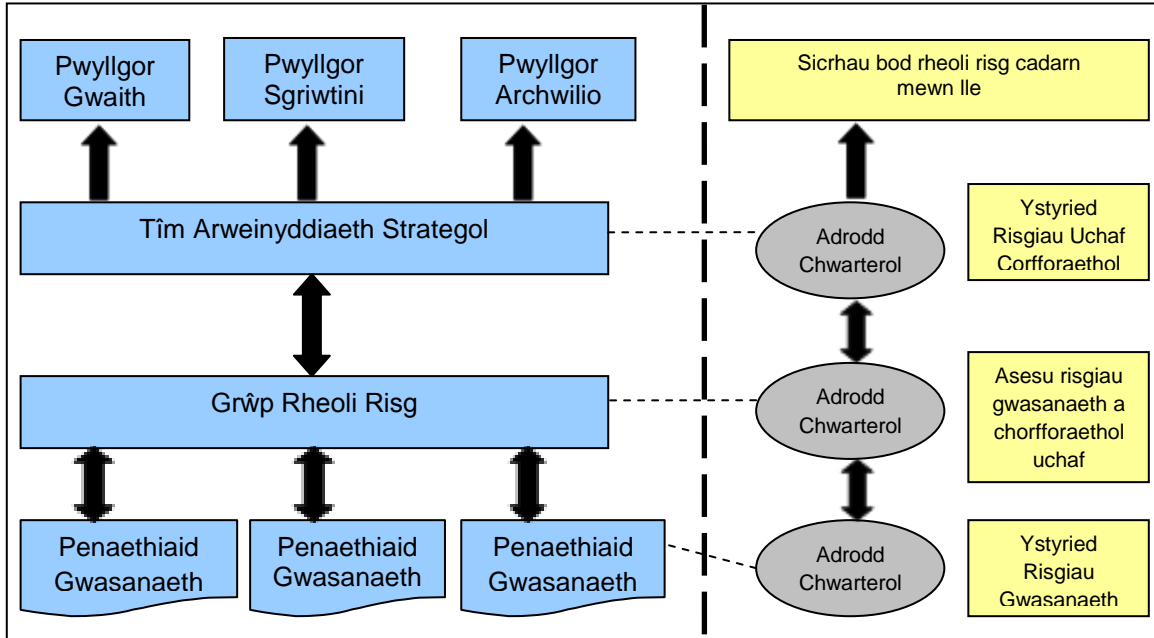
Pwyllgor Gwaith

Pwyllgor Sgriwtini

Pwyllgor Archwilio

Tîm Arweinyddiaeth Strategol

Grŵp Rheoli Risg

Penaethiaid Gwasanaeth

Penaethiaid Gwasanaeth

Penaethiaid Gwasanaeth

Sicrhau bod rheoli risg cadarn mewn lle

Adrodd Chwarterol

Ystyried Risgiau Uchaf Corfforaethol

Adrodd Chwarterol

Asesu risgiau gwasanaeth a chorfforaethol uchaf

Adrodd Chwarterol

Ystyried Risgiau Gwasanaeth